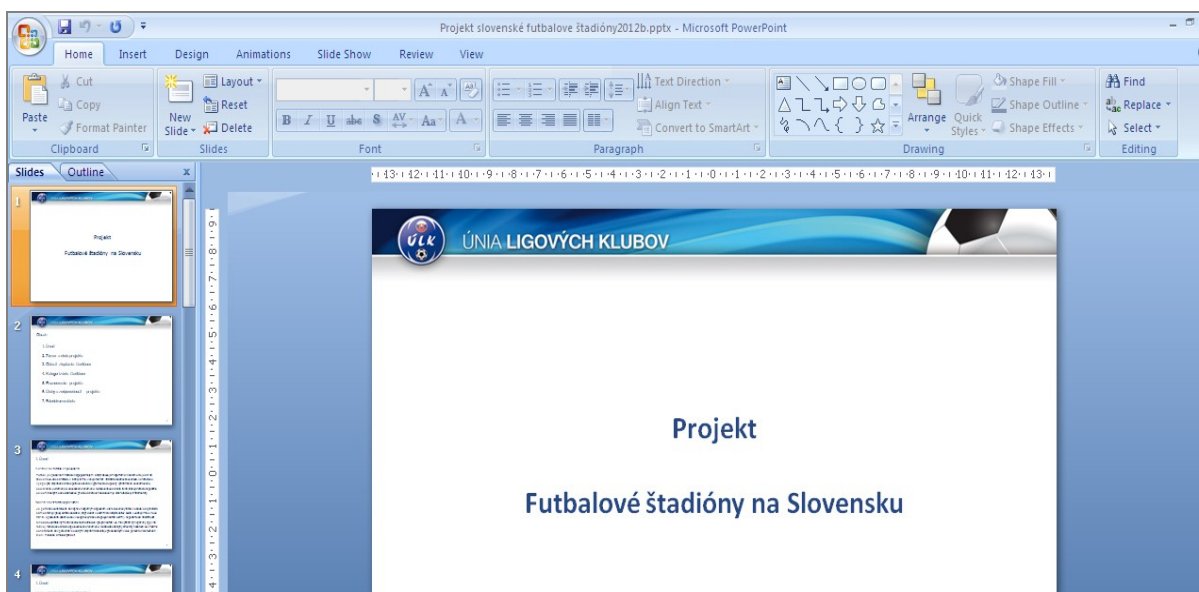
Projekt slovenské futbalove štadióny2012b.pptx - Microsoft PowerPoint

Home Insert Design Animations Slide Show Review View

Cut
Copy
Paste
Format Painter
Clipboard

Layout
Reset
New Slide
Delete
Slides

Font

Text Direction
Align Text
Convert to SmartArt
Paragraph

Arrange
Quick Styles
Shape Fill
Shape Outline
Shape Effects
Drawing

Find
Replace
Select
Editing

Slides Outline x

1
Projekt
Futbalové štadióny na Slovensku

2
Obsah
1.Úvod
2.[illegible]
3.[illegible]
4.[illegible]
5.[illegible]
6.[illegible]
7.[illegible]

3
1.Úvod
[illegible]

4
1.Úvod
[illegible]

13 12 11 10 9 8 7 6 5 4 3 2 1 0 1 2 3 4 5 6 7 8 9 10 11 12 13

ÚLK
ÚNIA LIGOVÝCH KLUBOV

Projekt

Futbalové štadióny na Slovensku